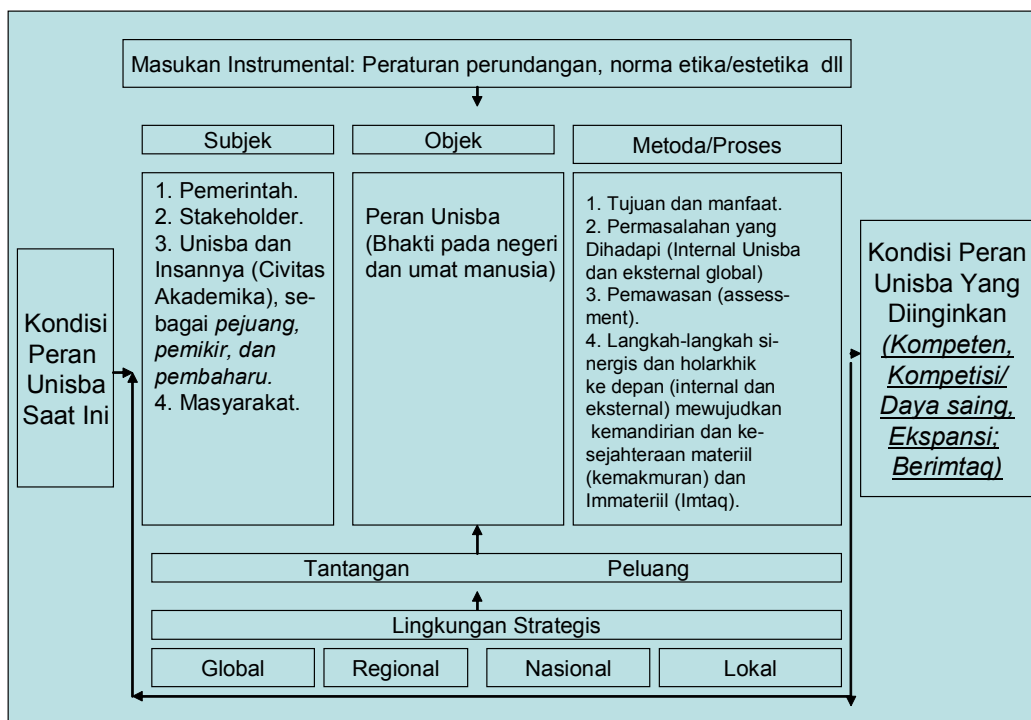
Masukan Instrumental: Peraturan perundangan, norma etika/estetika dll

Subjek

1. Pemerintah.
2. Stakeholder.
3. Unisba dan Insannya (Civitas Akademika), sebagai *pejuang, pemikir, dan pembaharu.*
4. Masyarakat.

Objek

Peran Unisba (Bhakti pada negeri dan umat manusia)

Metoda/Proses

1. Tujuan dan manfaat.
2. Permasalahan yang Dihadapi (Internal Unisba dan eksternal global)
3. Pemawasan (assessment).
4. Langkah-langkah sinergis dan holarkhik ke depan (internal dan eksternal) mewujudkan kemandirian dan kesejahteraan materiil (kemakmuran) dan Immateriil (Imtaq).

Kondisi Peran Unisba Saat Ini

Kondisi Peran Unisba Yang Diinginkan *(Kompeten, Kompetisi/ Daya saing, Ekspansi; Berimtaq)*

Tantangan Peluang

Lingkungan Strategis

| Global | Regional | Nasional | Lokal |